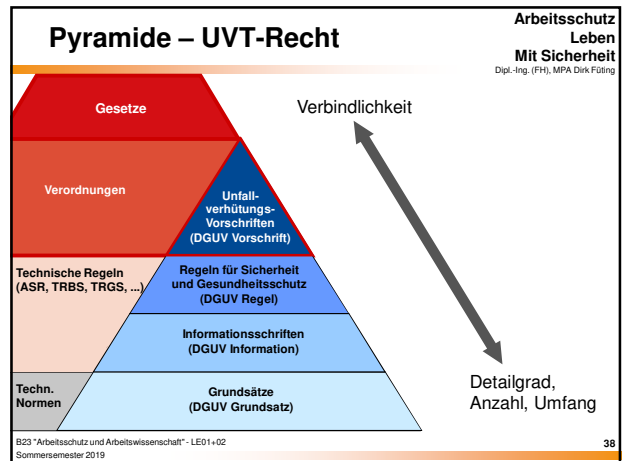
Pyramide – UVT-Recht

Arbeitsschutz
Leben
Mit Sicherheit
Dipl.-Ing. (FH), MPA Dirk Füting

Gesetze

Verordnungen

Unfallverhütungs-Vorschriften
(DGUV Vorschrift)

Technische Regeln
(ASR, TRBS, TRGS, ...)

Regeln für Sicherheit und Gesundheitsschutz
(DGUV Regel)

Informationsschriften
(DGUV Information)

Techn. Normen

Grundsätze
(DGUV Grundsatz)

Verbindlichkeit

Detailgrad,
Anzahl, Umfang

B23 "Arbeitsschutz und Arbeitswissenschaft" - LE01+02
Sommersemester 2019

38